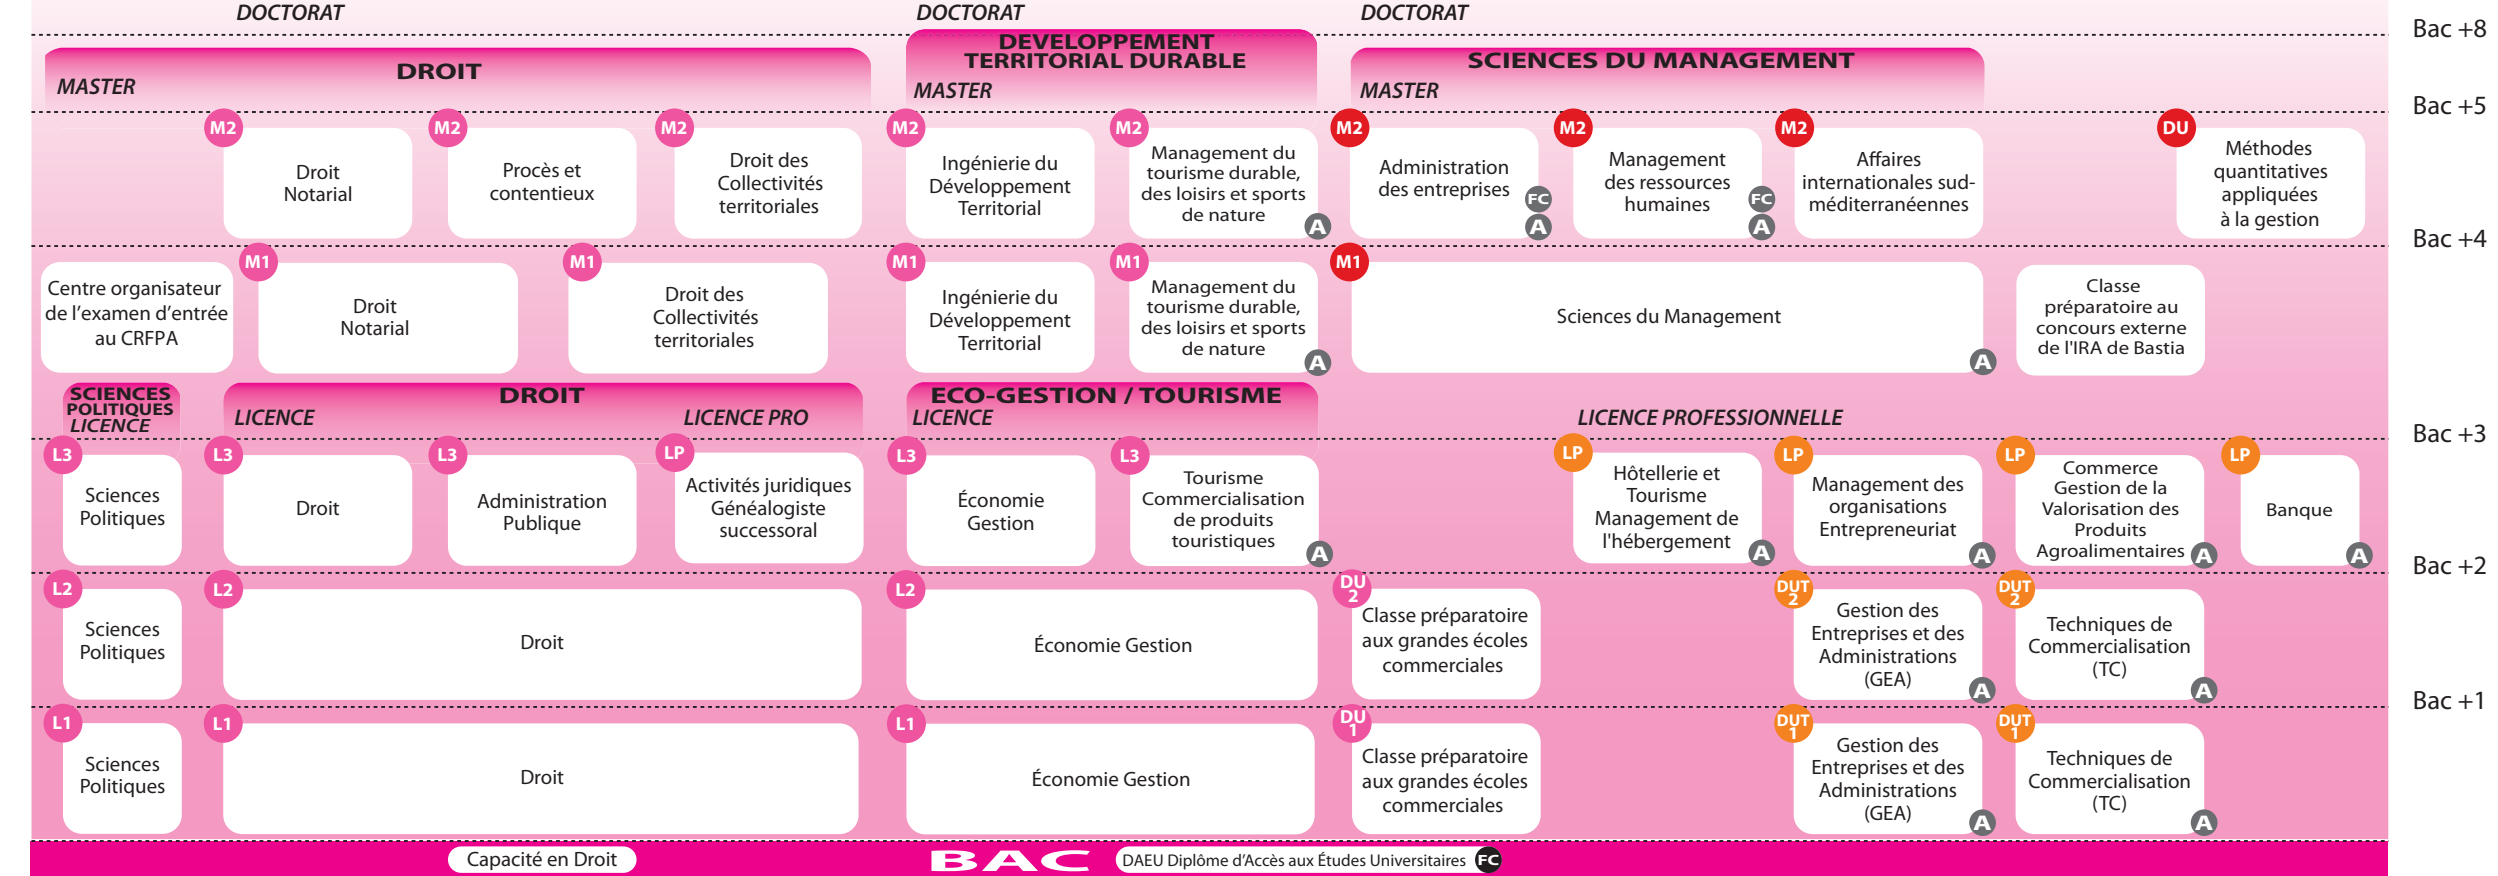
DOCTORAT DOCTORAT DOCTORAT

Bac +8

DROIT
MASTER

DEVELOPPEMENT TERRITORIAL DURABLE
MASTER

SCIENCES DU MANAGEMENT
MASTER

Bac +5

M2 Droit Notarial
M2 Procès et contentieux
M2 Droit des Collectivités territoriales
M2 Ingénierie du Développement Territorial
M2 Management du tourisme durable, des loisirs et sports de nature A
M2 Administration des entreprises FC A
M2 Management des ressources humaines FC A
M2 Affaires internationales sud-méditerranéennes
DU Méthodes quantitatives appliquées à la gestion

Bac +4

Centre organisateur de l'examen d'entrée au CRFPA
M1 Droit Notarial
M1 Droit des Collectivités territoriales
M1 Ingénierie du Développement Territorial
M1 Management du tourisme durable, des loisirs et sports de nature A
M1 Sciences du Management A
Classe préparatoire au concours externe de l'IRA de Bastia

SCIENCES POLITIQUES LICENCE

DROIT
LICENCE LICENCE PRO

ECO-GESTION / TOURISME
LICENCE

LICENCE PROFESSIONNELLE

Bac +3

L3 Sciences Politiques
L3 Droit
L3 Administration Publique
LP Activités juridiques Généalogiste successoral
L3 Économie Gestion
L3 Tourisme Commercialisation de produits touristiques A
LP Hôtellerie et Tourisme Management de l'hébergement A
LP Management des organisations Entrepreneuriat A
LP Commerce Gestion de la Valorisation des Produits Agroalimentaires A
LP Banque A

Bac +2

L2 Sciences Politiques
L2 Droit
L2 Économie Gestion
DU 2 Classe préparatoire aux grandes écoles commerciales
DUT 2 Gestion des Entreprises et des Administrations (GEA) A
DUT 2 Techniques de Commercialisation (TC) A

Bac +1

L1 Sciences Politiques
L1 Droit
L1 Économie Gestion
DU 1 Classe préparatoire aux grandes écoles commerciales
DUT 1 Gestion des Entreprises et des Administrations (GEA) A
DUT 1 Techniques de Commercialisation (TC) A

Capacité en Droit
BAC
DAEU Diplôme d'Accès aux Études Universitaires FC